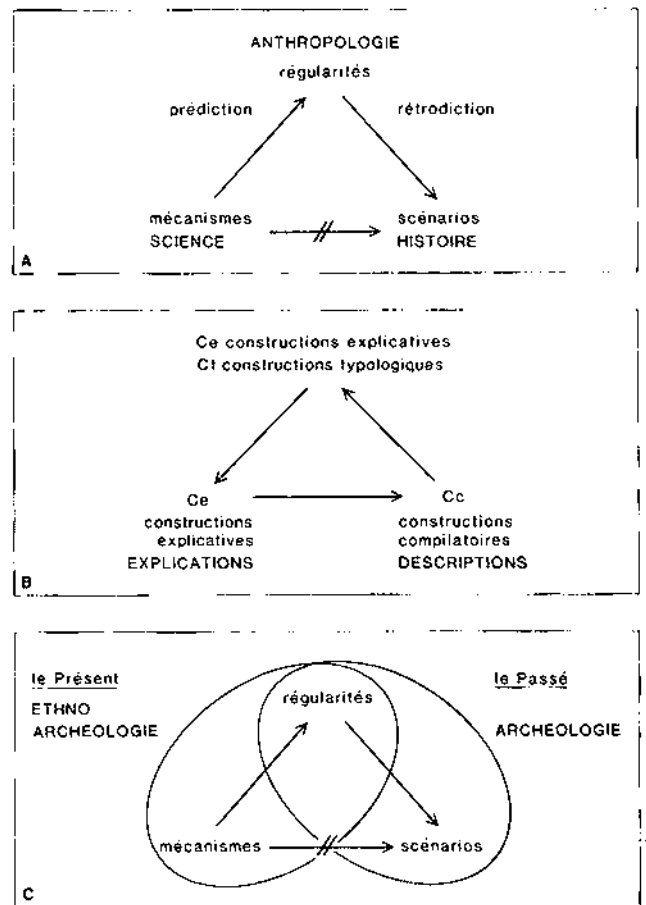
ANTHROPOLOGIE
régularités
prédiction
rétrodiction
mécanismes
SCIENCE
scénarios
HISTOIRE
A

Ce constructions explicatives
Ct constructions typologiques
Ce
constructions explicatives
EXPLICATIONS
Cc
constructions compilatoires
DESCRIPTIONS
B

le Présent
ETHNO ARCHEOLOGIE
le Passé
ARCHEOLOGIE
régularités
mécanismes
scénarios
C